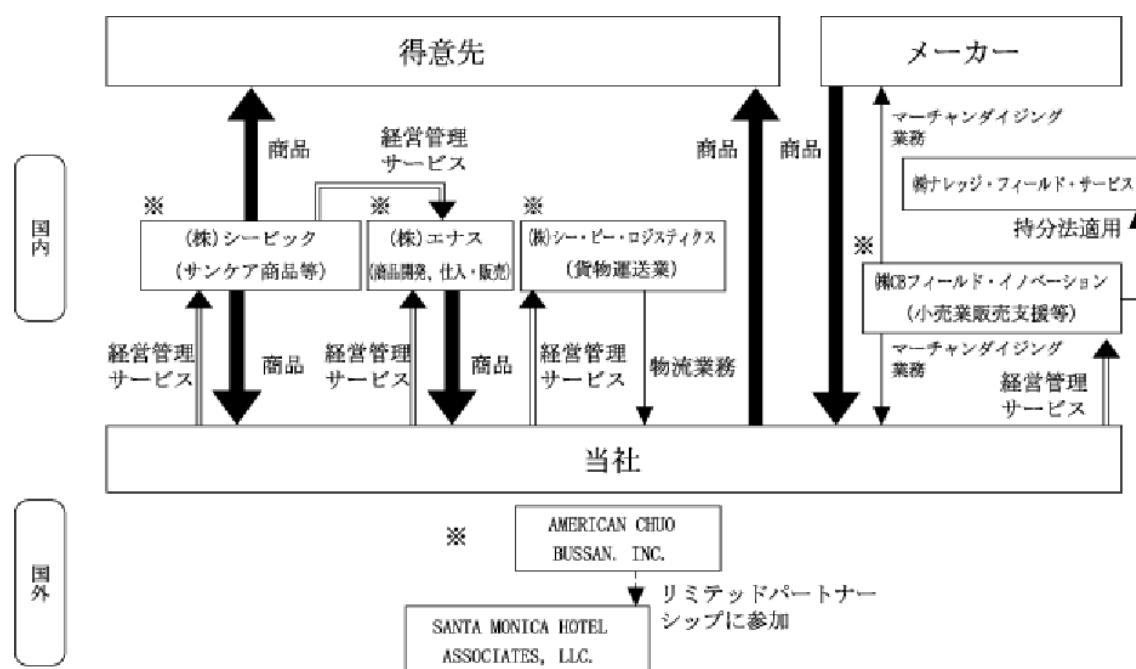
得意先

メーカー

商品

経営管理
サービス

商品

商品

マーチャンダイジング
業務

㈱ナレッジ・フィールド・サービス

持分法適用

国内

※

(株)シービック
(サンケア商品等)

※

(株)エナス
(商品開発, 仕入・販売)

※

㈱シー・ビー・ロジスティクス
(貨物運送業)

※

㈱CBフィールド・イノベーション
(小売業販売支援等)

経営管理
サービス

商品

経営管理
サービス

商品

経営管理
サービス

物流業務

マーチャンダイジング
業務

経営管理
サービス

当社

国外

※

AMERICAN CHUO
BUSSAN. INC.

リミテッドパートナー
シップに参加

SANTA MONICA HOTEL
ASSOCIATES, LLC.